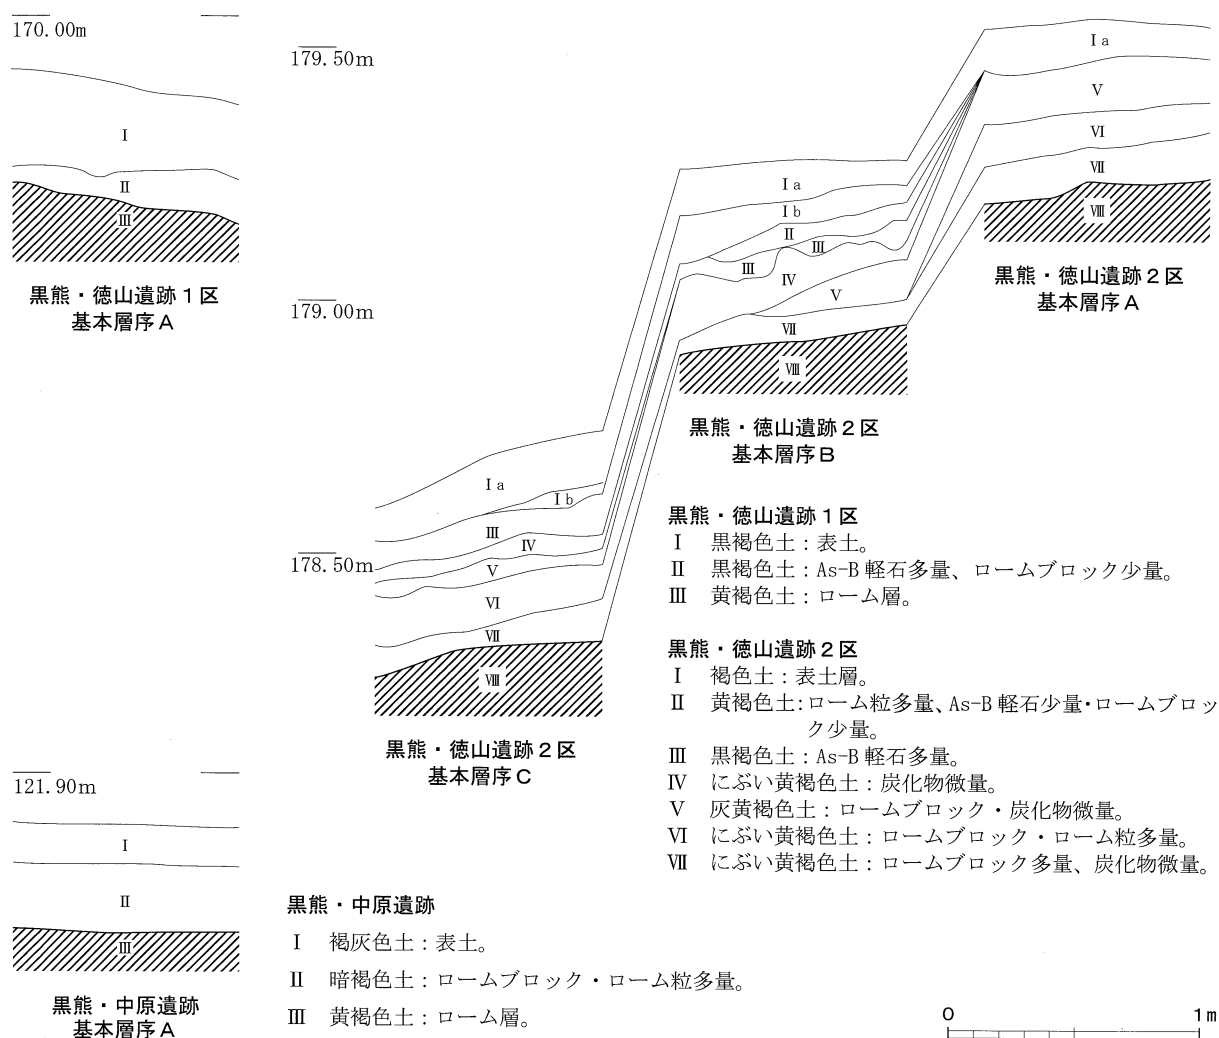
170.00m

I

II

III

黒熊・徳山遺跡１区
基本層序Ａ

179.50m

179.00m

178.50m

Ｉa

V

VI

VII

VIII

黒熊・徳山遺跡２区
基本層序Ａ

Ｉa

Ｉb

II

III

III

IV

V

VII

VIII

黒熊・徳山遺跡２区
基本層序Ｂ

Ｉa

Ｉb

III

IV

V

VI

VII

VIII

黒熊・徳山遺跡２区
基本層序Ｃ

黒熊・徳山遺跡１区
Ｉ　黒褐色土：表土。
II　黒褐色土：As-B 軽石多量、ロームブロック少量。
III　黄褐色土：ローム層。

黒熊・徳山遺跡２区
Ｉ　褐色土：表土層。
II　黄褐色土：ローム粒多量、As-B 軽石少量・ロームブロック少量。
III　黒褐色土：As-B 軽石多量。
IV　にぶい黄褐色土：炭化物微量。
V　灰黄褐色土：ロームブロック・炭化物微量。
VI　にぶい黄褐色土：ロームブロック・ローム粒多量。
VII　にぶい黄褐色土：ロームブロック多量、炭化物微量。

121.90m

I

II

III

黒熊・中原遺跡
基本層序Ａ

黒熊・中原遺跡
Ｉ　褐灰色土：表土。
II　暗褐色土：ロームブロック・ローム粒多量。
III　黄褐色土：ローム層。

0　1m